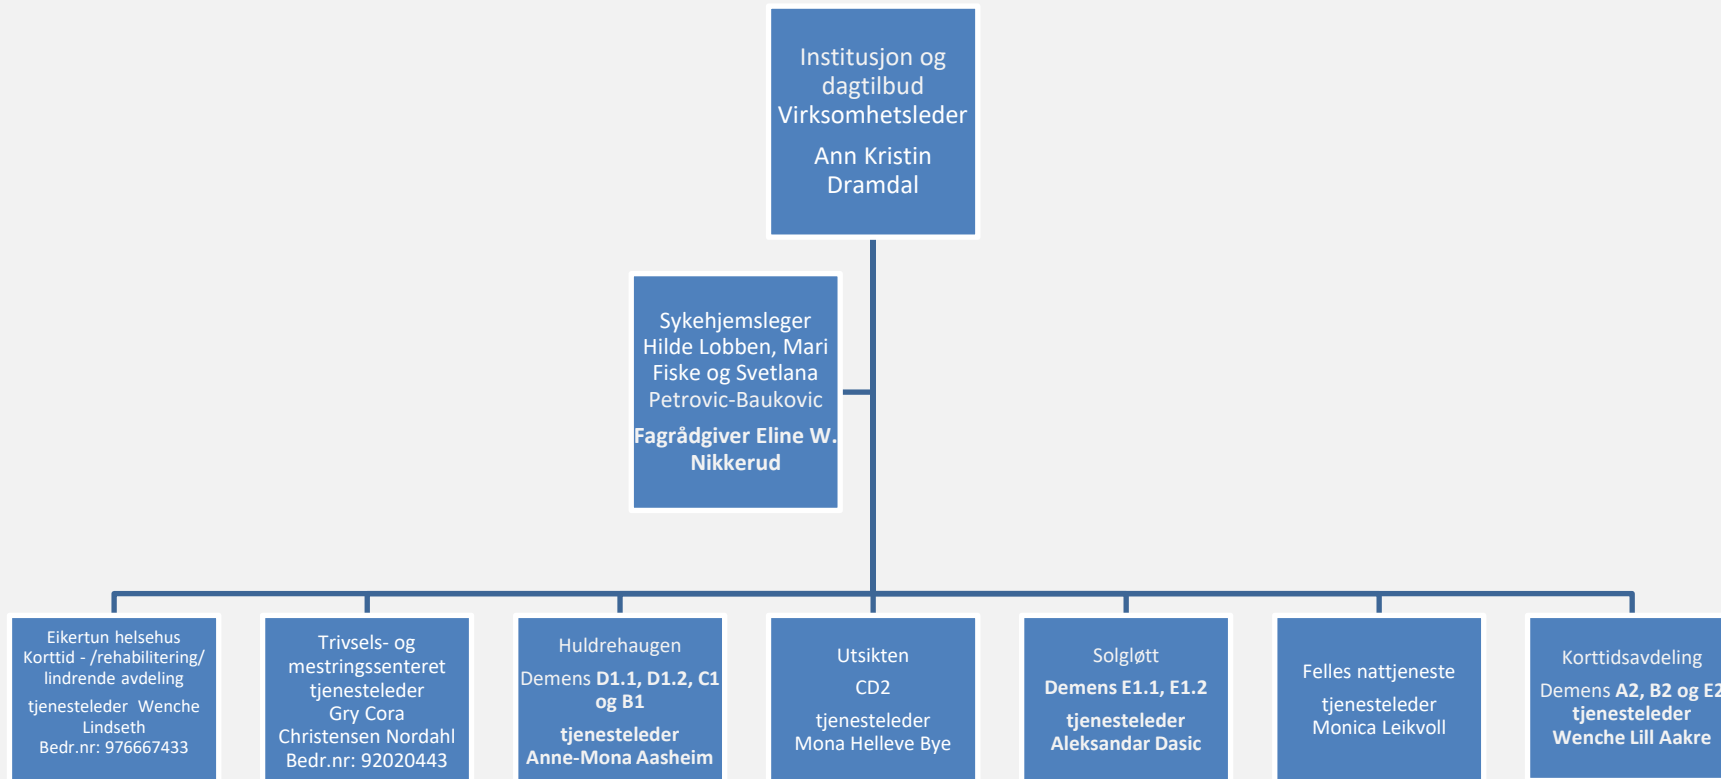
Institusjon og dagtilbud
Virksomhetsleder

Ann Kristin Dramdal

Sykehjemsleger Hilde Lobben, Mari Fiske og Svetlana Petrovic-Baukovic

**Fagrådgiver Eline W. Nikkerud**

Eikertun helsehus
Korttid - /rehabilitering/ lindrende avdeling

tjenesteleder Wenche Lindseth
Bedr.nr: 976667433

Trivsels- og mestringssenteret
tjenesteleder
Gry Cora Christensen Nordahl
Bedr.nr: 92020443

Huldrehaugen

Demens **D1.1, D1.2, C1 og B1**

**tjenesteleder Anne-Mona Aasheim**

Utsikten

CD2

tjenesteleder
Mona Helleve Bye

Solgløtt

**Demens E1.1, E1.2**

**tjenesteleder Aleksandar Dasic**

Felles nattjeneste

tjenesteleder
Monica Leikvoll

Korttidsavdeling

Demens **A2, B2 og E2**
**tjenesteleder Wenche Lill Aakre**